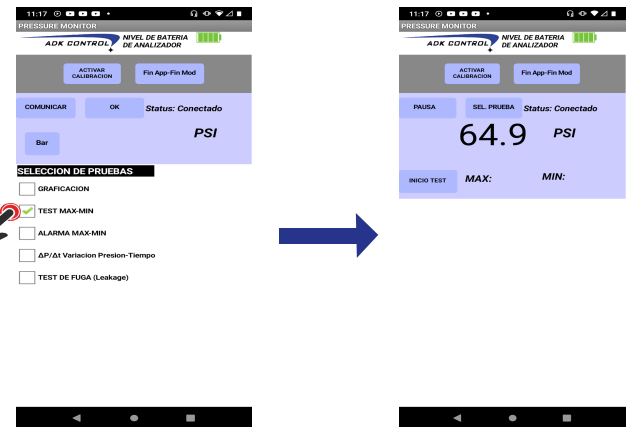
11:17

PRESSURE MONITOR

ADK CONTROL

NIVEL DE BATERIA DE ANALIZADOR

ACTIVAR CALIBRACION

Fin App-Fin Mod

COMUNICAR

OK

Status: Conectado

Bar

PSI

SELECCION DE PRUEBAS

GRAFICACION

TEST MAX-MIN

ALARMA MAX-MIN

ΔP/Δt Variacion Presion-Tiempo

TEST DE FUGA (Leakage)

11:17

PRESSURE MONITOR

ADK CONTROL

NIVEL DE BATERIA DE ANALIZADOR

ACTIVAR CALIBRACION

Fin App-Fin Mod

PAUSA

SEL. PRUEBA

Status: Conectado

64.9

PSI

INICIO TEST

MAX:

MIN: